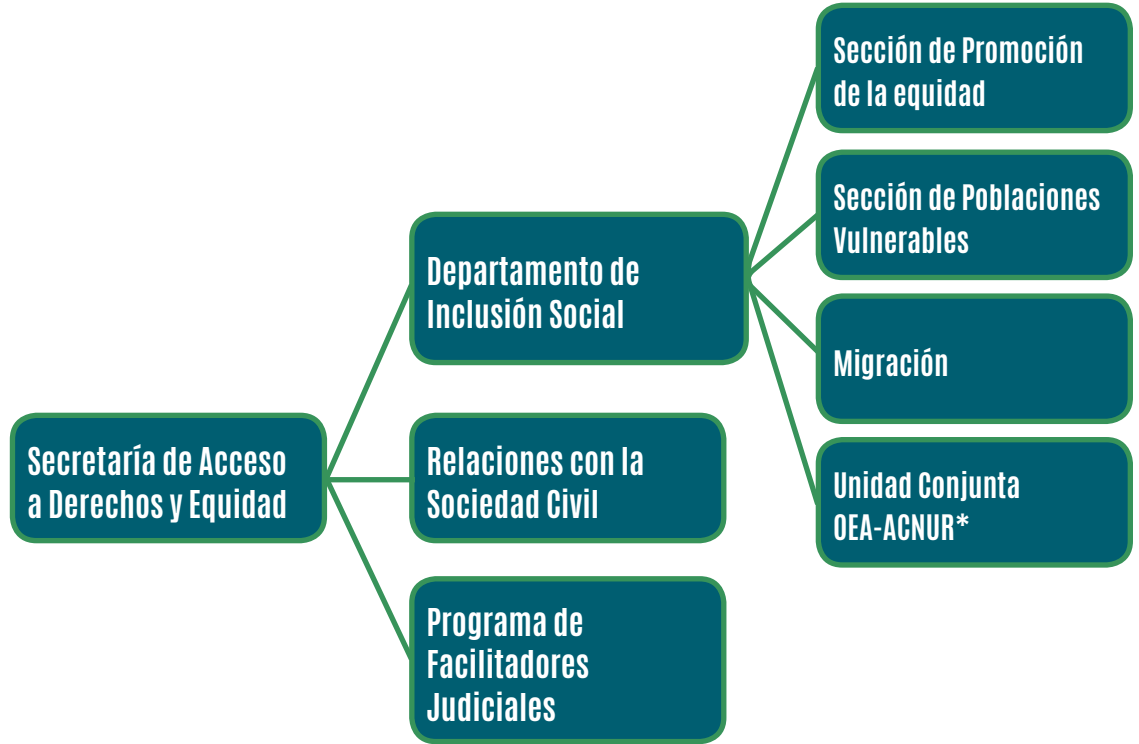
Secretaría de Acceso a Derechos y Equidad

Departamento de Inclusión Social

Relaciones con la Sociedad Civil

Programa de Facilitadores Judiciales

Sección de Promoción de la equidad

Sección de Poblaciones Vulnerables

Migración

Unidad Conjunta OEA-ACNUR*